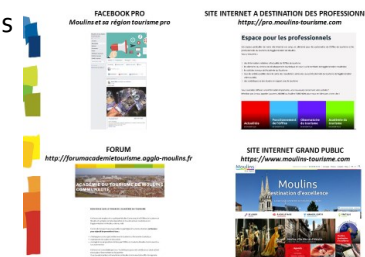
S

FACEBOOK PRO
Moulins et sa région tourisme pro

SITE INTERNET A DESTINATION DES PROFESSIONNELS
https://pro.moulins-tourisme.com

Espace pour les professionnels

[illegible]

FORUM
http://forumacademietourisme.agglo-moulins.fr

ACADÉMIE DU TOURISME DE MOULINS COMMUNAUTÉ

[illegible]

SITE INTERNET GRAND PUBLIC
https://www.moulins-tourisme.com

Moulins
Destination d'excellence

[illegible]